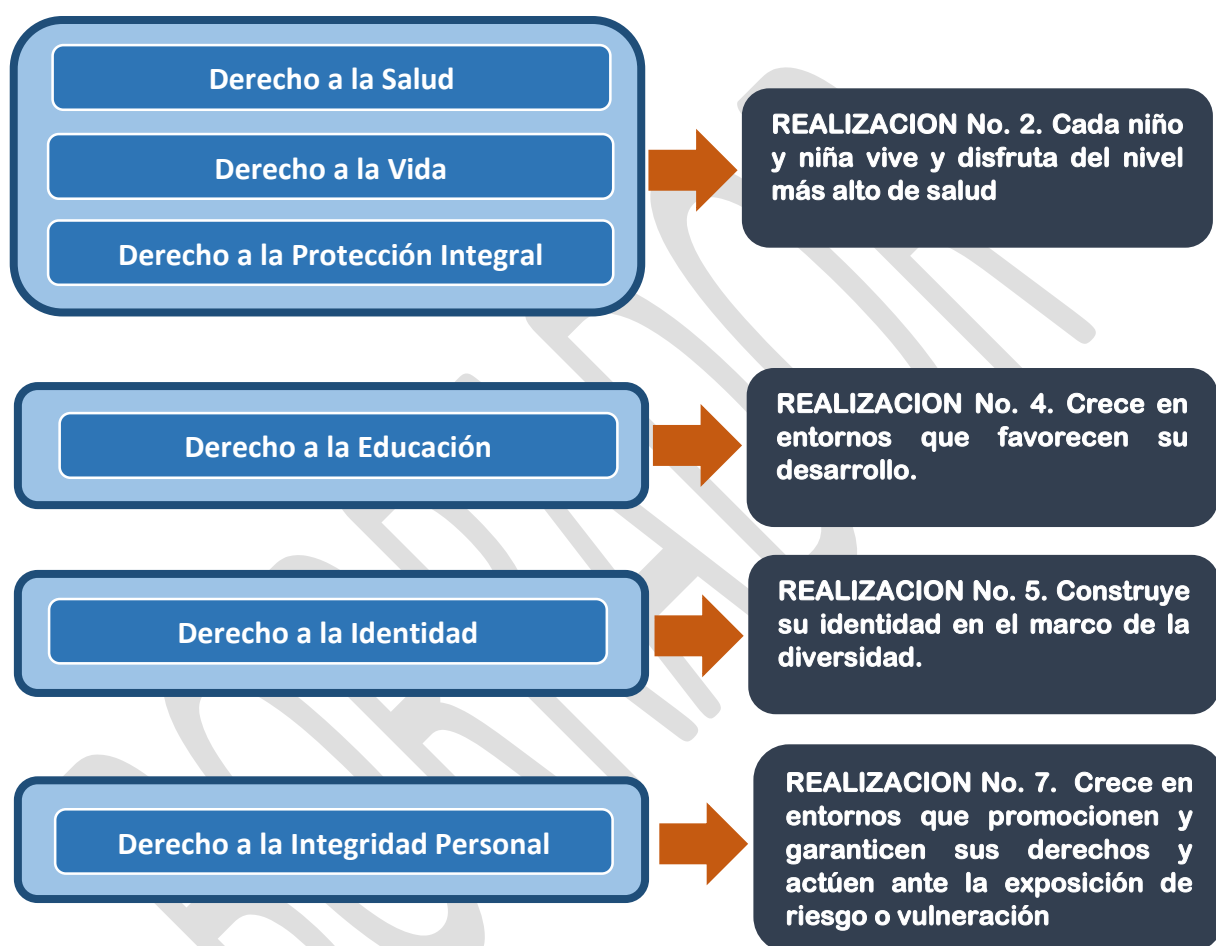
Derecho a la Salud

Derecho a la Vida

Derecho a la Protección Integral

REALIZACION No. 2. Cada niño y niña vive y disfruta del nivel más alto de salud

Derecho a la Educación

REALIZACION No. 4. Crece en entornos que favorecen su desarrollo.

Derecho a la Identidad

REALIZACION No. 5. Construye su identidad en el marco de la diversidad.

Derecho a la Integridad Personal

REALIZACION No. 7. Crece en entornos que promocionen y garanticen sus derechos y actúen ante la exposición de riesgo o vulneración